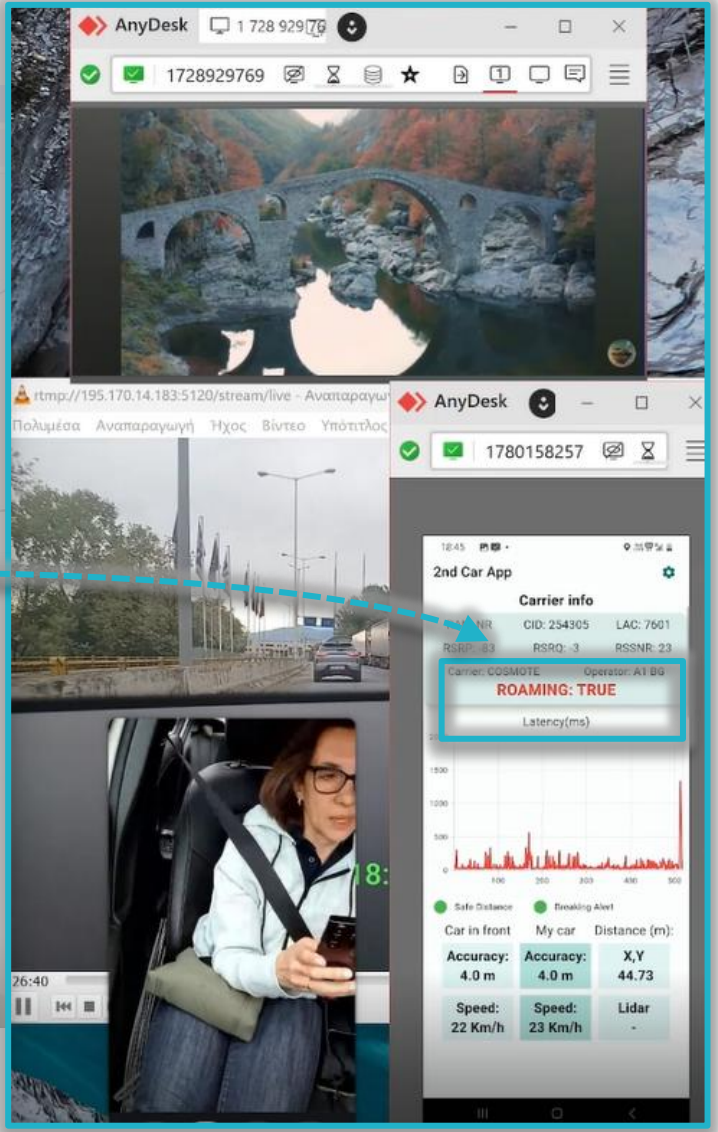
AnyDesk 1 728 929 76

1728929769

rtmp://195.170.14.183:5120/stream/live - Αναπαραγωγ

Πολυμέσα Αναπαραγωγή Ήχος Βίντεο Υπότιτλος

AnyDesk

1780158257

18:45

2nd Car App

Carrier info

NR CID: 254305 LAC: 7601

RSRP: -83 RSRQ: -3 RSSNR: 23

Carrier: COSMOTE Operator: A1 BG

ROAMING: TRUE

Latency(ms)

1500

1000

500

100 200 300 400 500

Safe Distance Breaking Alert

Car in front My car Distance (m):

| Accuracy: 4.0 m | Accuracy: 4.0 m | X,Y 44.73 |
|---|---|---|
| Speed: 22 Km/h | Speed: 23 Km/h | Lidar - |

18:

26:40